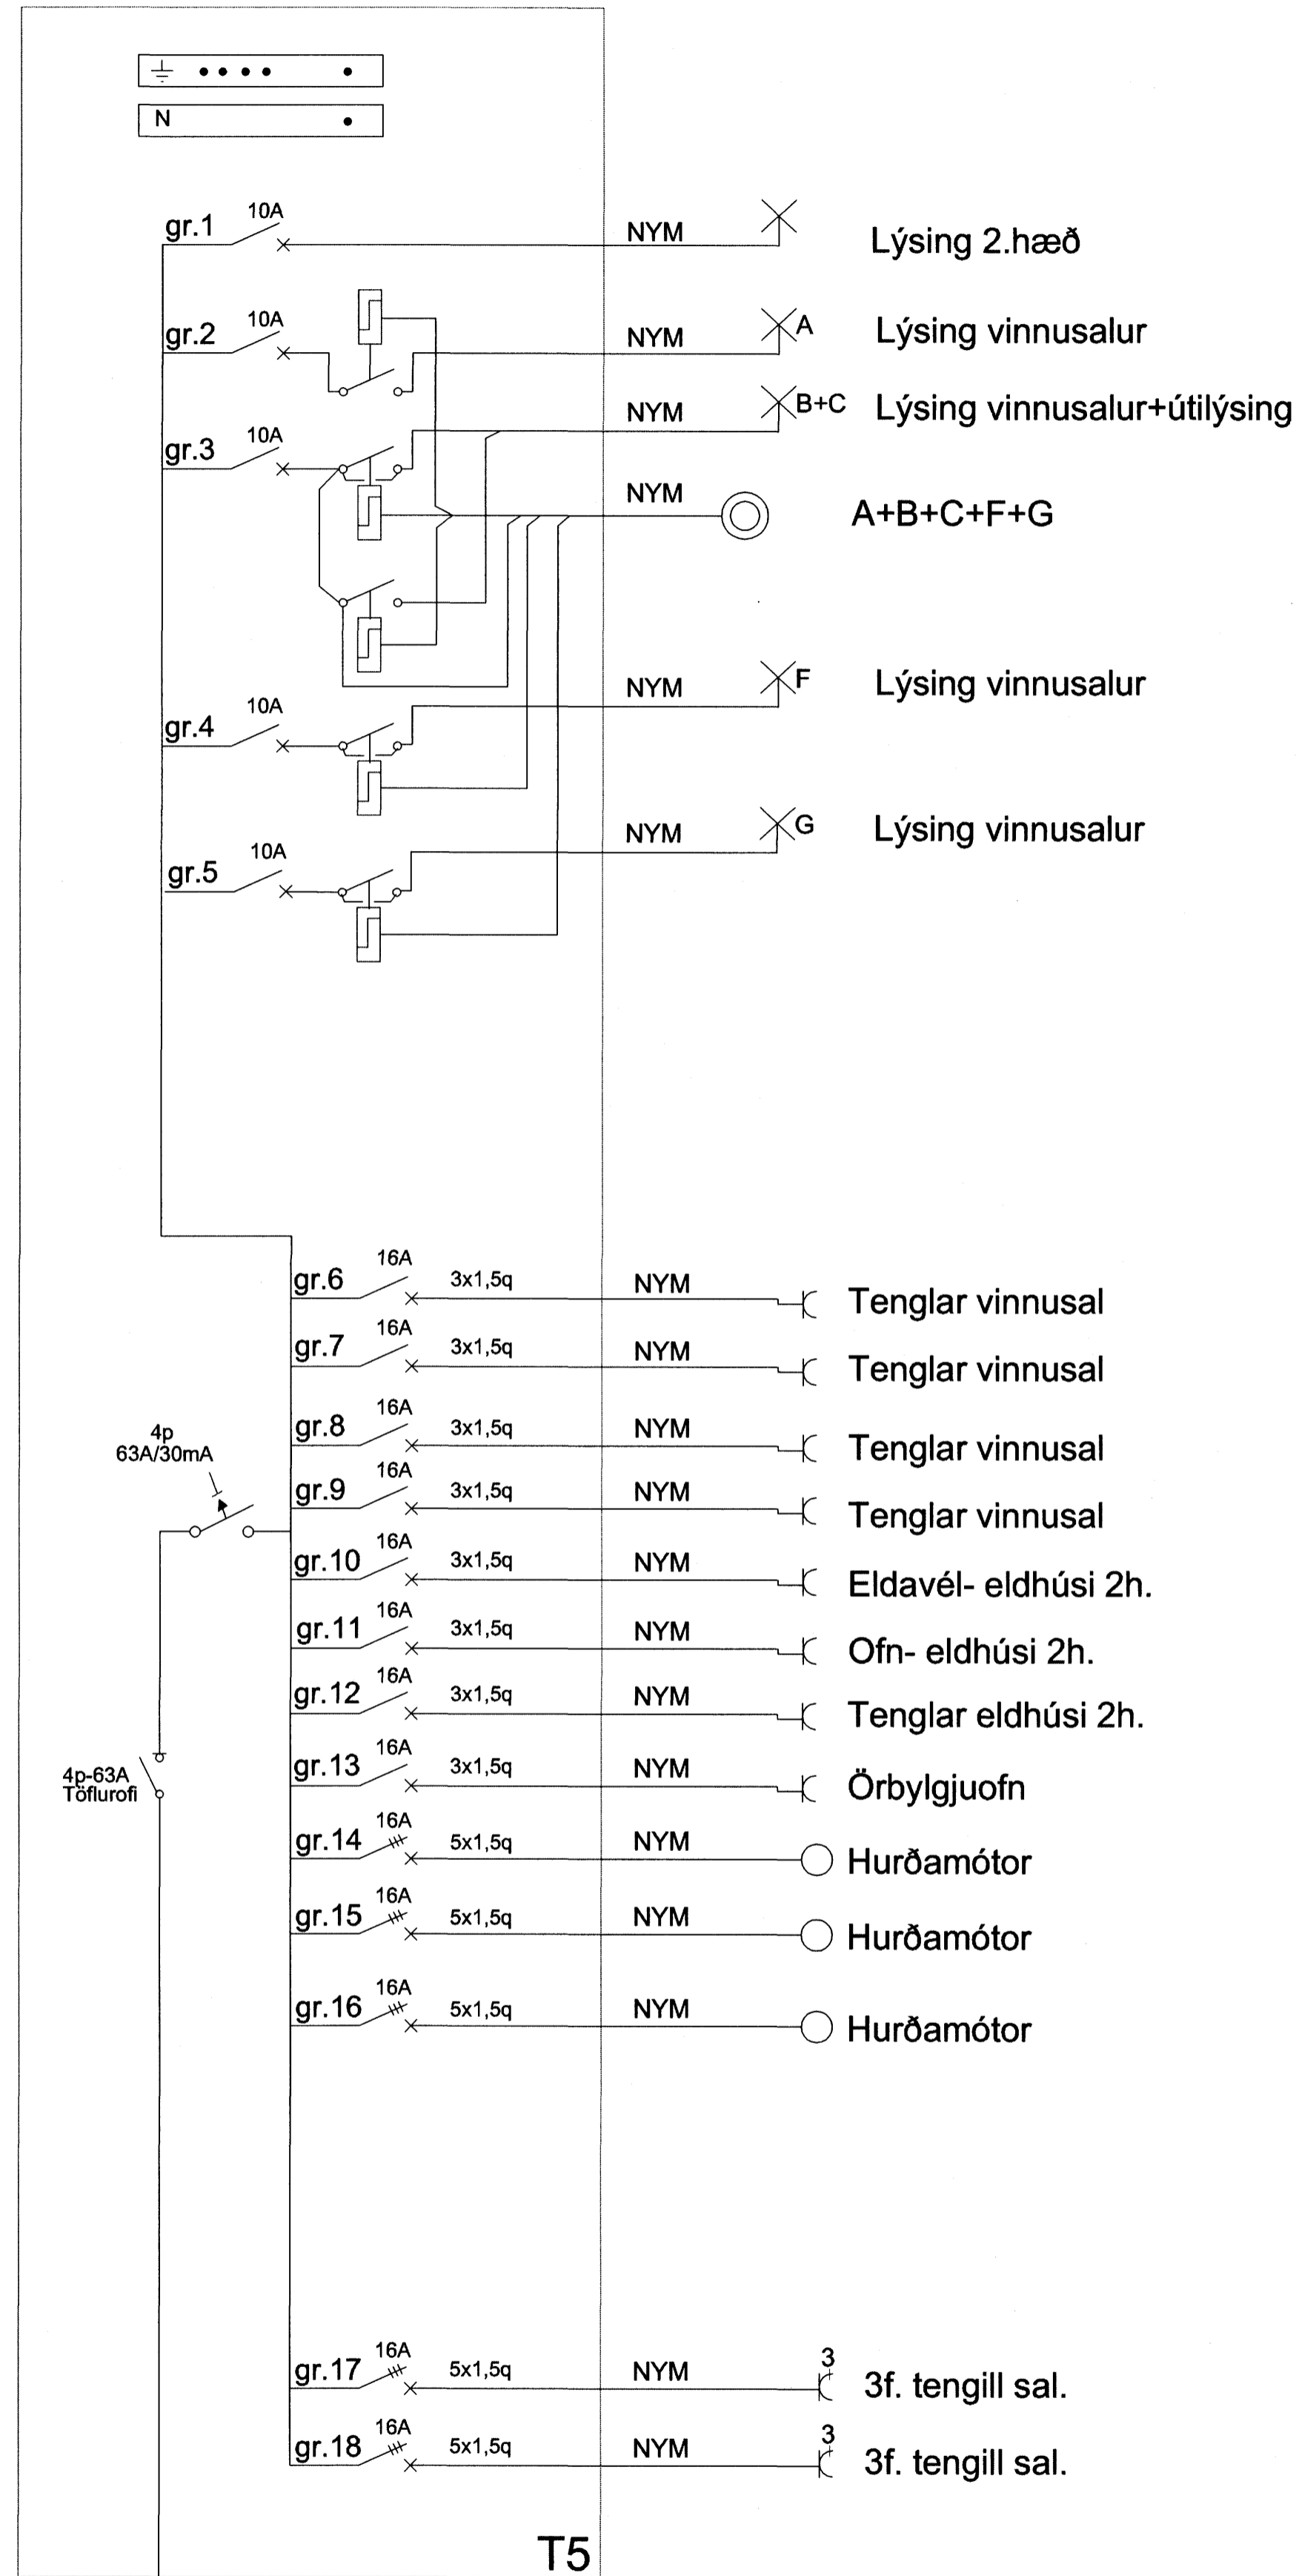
N

gr.1 10A NYM Lýsing 2.hæð

gr.2 10A NYM A Lýsing vinnusalur

NYM B+C Lýsing vinnusalur+útilýsing

gr.3 10A

NYM A+B+C+F+G

NYM F Lýsing vinnusalur

gr.4 10A

NYM G Lýsing vinnusalur

gr.5 10A

gr.6 16A 3x1,5q NYM Tenglar vinnusal

gr.7 16A 3x1,5q NYM Tenglar vinnusal

4p 63A/30mA

gr.8 16A 3x1,5q NYM Tenglar vinnusal

gr.9 16A 3x1,5q NYM Tenglar vinnusal

gr.10 16A 3x1,5q NYM Eldavél- eldhúsi 2h.

gr.11 16A 3x1,5q NYM Ofn- eldhúsi 2h.

gr.12 16A 3x1,5q NYM Tenglar eldhúsi 2h.

4p-63A Töflurofi

gr.13 16A 3x1,5q NYM Örbylgjuofn

gr.14 16A 5x1,5q NYM Hurðamótor

gr.15 16A 5x1,5q NYM Hurðamótor

gr.16 16A 5x1,5q NYM Hurðamótor

gr.17 16A 5x1,5q NYM 3 3f. tengill sal.

gr.18 16A 5x1,5q NYM 3 3f. tengill sal.

T5